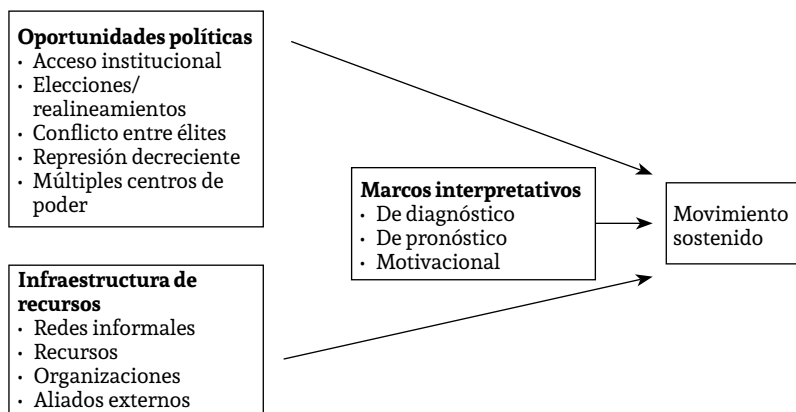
**Oportunidades políticas**
- Acceso institucional
- Elecciones/ realineamientos
- Conflicto entre élites
- Represión decreciente
- Múltiples centros de poder

**Marcos interpretativos**
- De diagnóstico
- De pronóstico
- Motivacional

Movimiento sostenido

**Infraestructura de recursos**
- Redes informales
- Recursos
- Organizaciones
- Aliados externos